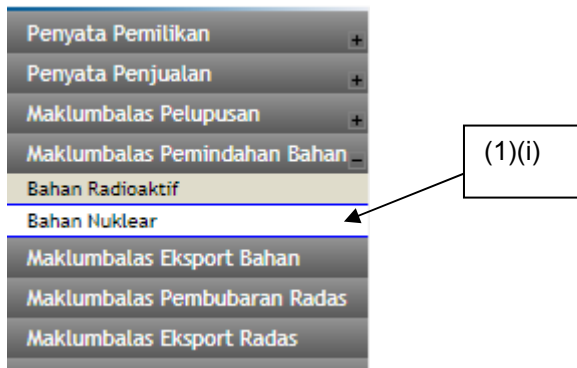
Penyata Pemilikan +
Penyata Penjualan +
Maklumbalas Pelupusan +
Maklumbalas Pemindahan Bahan –
Bahan Radioaktif
Bahan Nuklear
Maklumbalas Eksport Bahan
Maklumbalas Pembubaran Radas
Maklumbalas Eksport Radas

(1)(i)